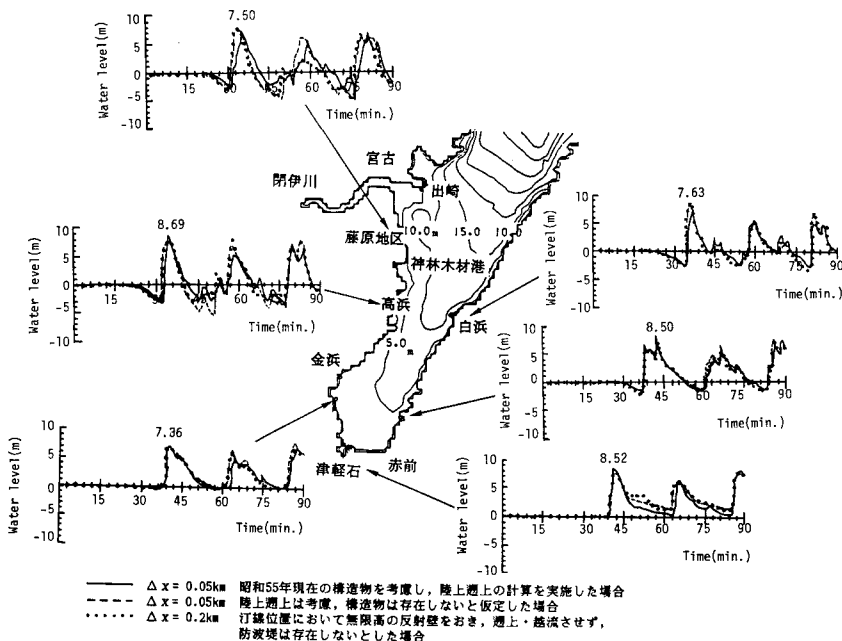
7.50

Water level(m)

10
5
0
-5
-10

15 30 45 60 75 90

Time(min.)

宮古

閉伊川

出崎

10.0m 15.0 10.0

藤原地区

神林木材港

8.69

Water level(m)

10
5
0
-5
-10

15 30 45 60 75 90

Time(min.)

高浜

白浜

5.0m

金浜

7.63

Water level(m)

10
5
0
-5
-10

15 30 45 60 75 90

Time(min.)

8.50

Water level(m)

10
5
0
-5
-10

15 30 45 60 75 90

Time(min.)

7.36

Water level(m)

10
5
0
-5
-10

15 30 45 60 75 90

Time(min.)

津軽石

赤前

8.52

Water level(m)

10
5
0
-5
-10

15 30 45 60 75 90

Time(min.)

$\Delta x = 0.05$km 昭和55年現在の構造物を考慮し，陸上遡上の計算を実施した場合
$\Delta x = 0.05$km 陸上遡上は考慮，構造物は存在しないと仮定した場合
$\Delta x = 0.2$km 汀線位置において無限高の反射壁をおき，遡上・越流させず，防波堤は存在しないとした場合